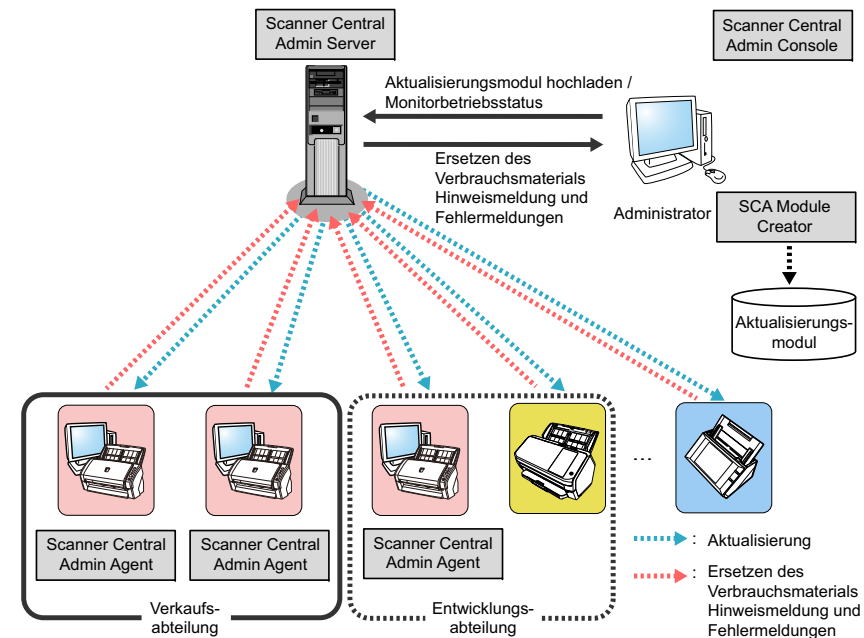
Scanner Central Admin Server

Scanner Central Admin Console

Aktualisierungsmodul hochladen / Monitorbetriebsstatus

Ersetzen des Verbrauchsmaterials Hinweismeldung und Fehlermeldungen

Administrator

SCA Module Creator

Aktualisierungsmodul

...

Scanner Central Admin Agent

Scanner Central Admin Agent

Scanner Central Admin Agent

Verkaufsabteilung

Entwicklungsabteilung

: Aktualisierung

: Ersetzen des Verbrauchsmaterials Hinweismeldung und Fehlermeldungen